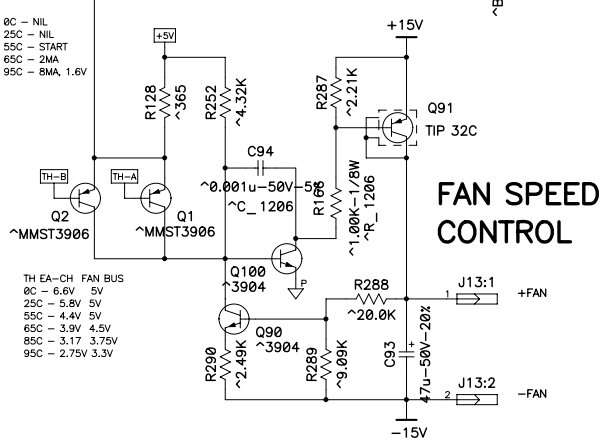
0C – NIL
25C – NIL
55C – START
65C – 2MA
95C – 8MA, 1.6V

+5V

R128
^365

R252
^4.32K

R287
^2.21K

+15V

Q91
TIP 32C

C94
^0.001u–50V–5%
^C_1206

R166
^1.00K–1/8W
^R_1206

TH–B
TH–A

Q2
^MMST3906

Q1
^MMST3906

FAN SPEED CONTROL

Q100
^3904

P

TH EA–CH FAN BUS
0C – 6.6V 5V
25C – 5.8V 5V
55C – 4.4V 5V
65C – 3.9V 4.5V
85C – 3.17 3.75V
95C – 2.75V 3.3V

R288
^20.0K

J13:1
1
+FAN

Q90
^3904

R290
^2.49K

R289
^9.09K

C93
47u–50V–20%

J13:2
2
–FAN

–15V